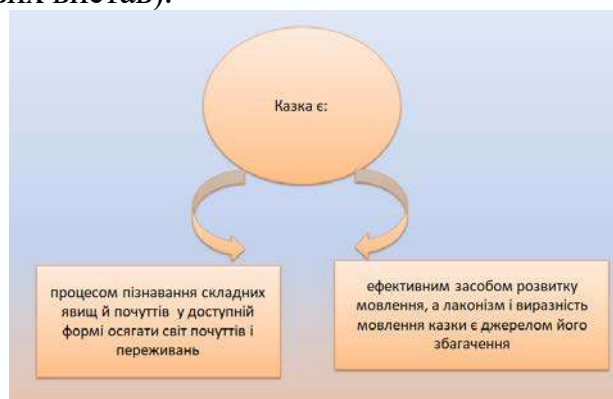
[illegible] вистав).

Казка є:

процесом пізнавання складних явищ й почуттів у доступній формі осягати світ почуттів і переживань

ефективним засобом розвитку мовлення, а лаконізм і виразність мовлення казки є джерелом його збагачення